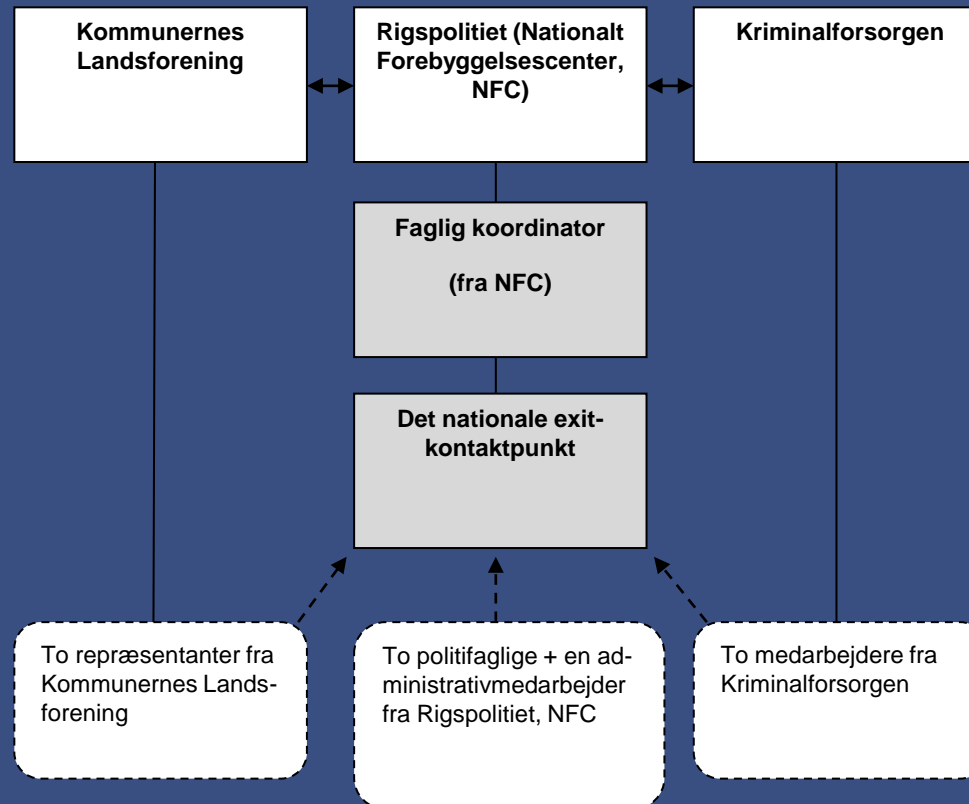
Kommunernes Landsforening

Rigspolitiet (Nationalt Forebyggelsescenter, NFC)

Kriminalforsorgen

Faglig koordinator

(fra NFC)

Det nationale exitkontaktpunkt

To repræsentanter fra Kommunernes Landsforening

To politifaglige + en administrativmedarbejder fra Rigspolitiet, NFC

To medarbejdere fra Kriminalforsorgen